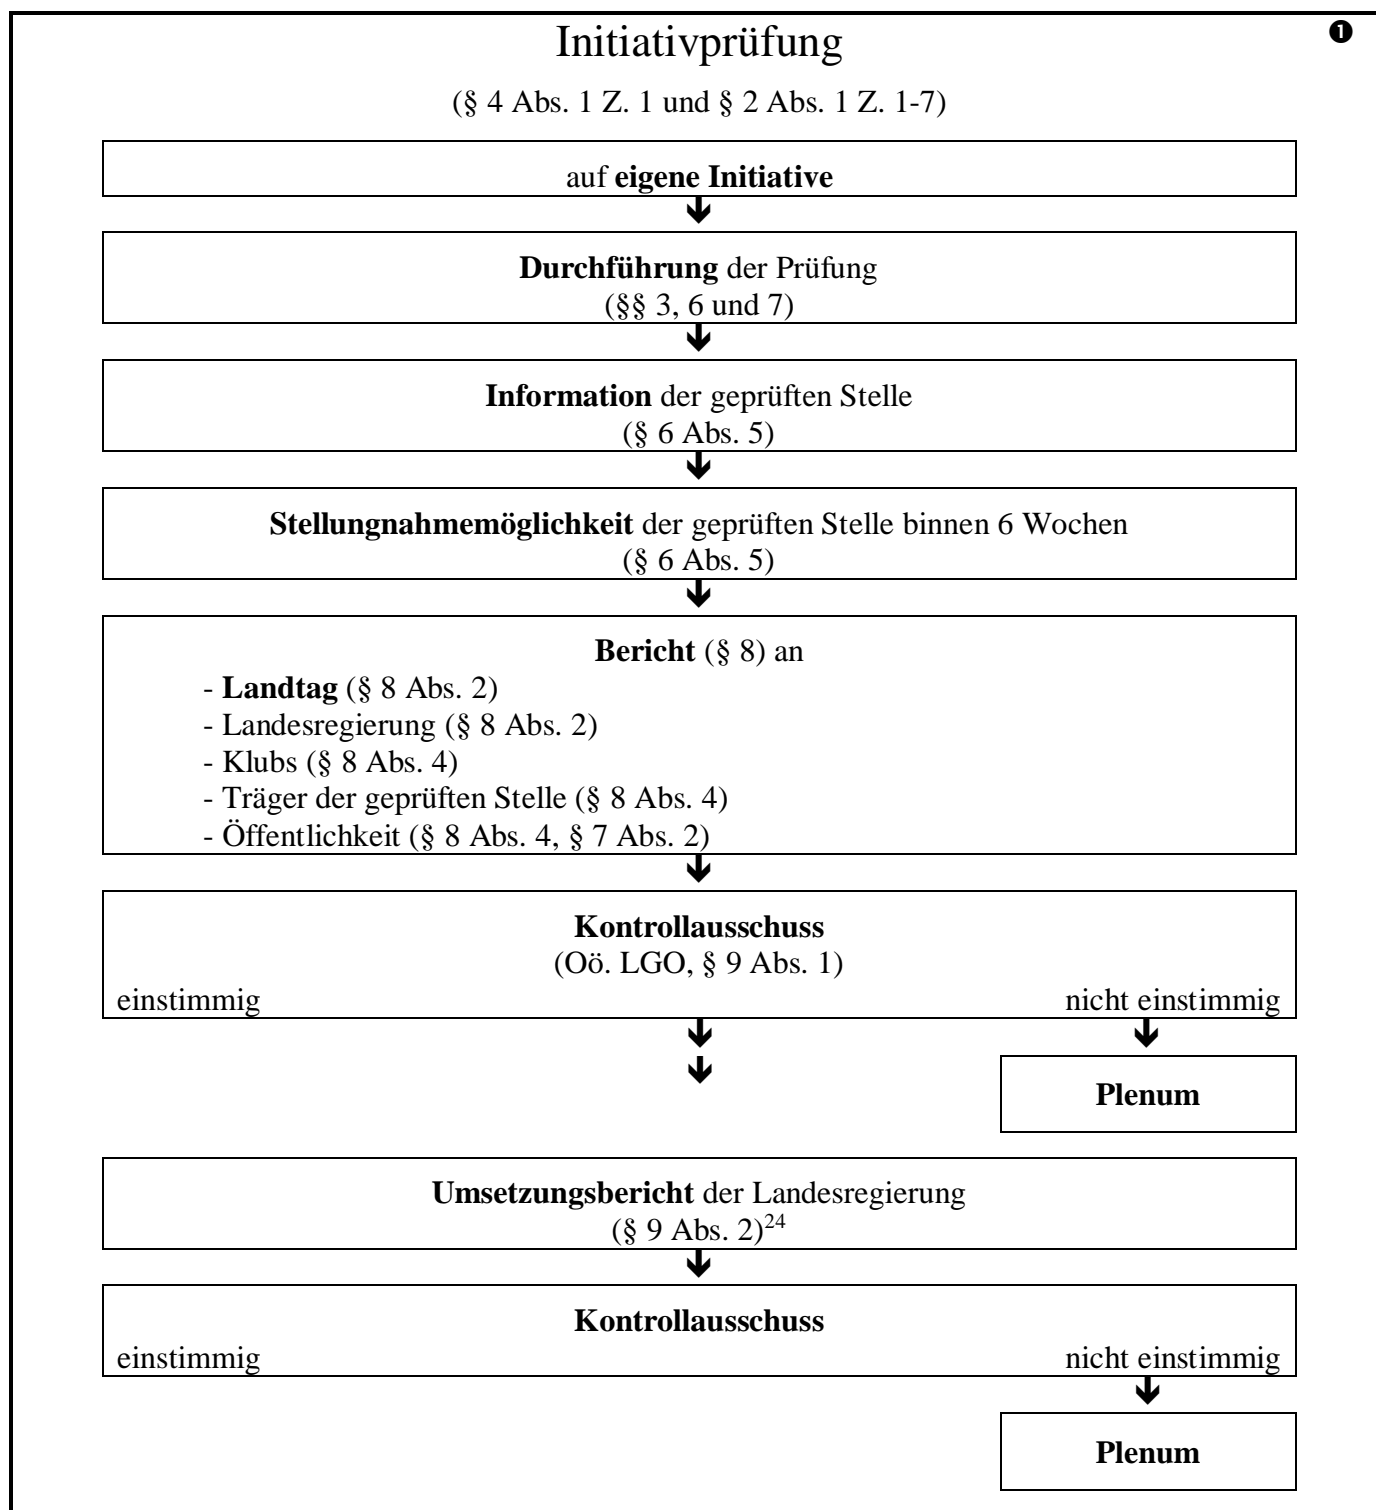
Initiativprüfung

❶

(§ 4 Abs. 1 Z. 1 und § 2 Abs. 1 Z. 1-7)

auf **eigene Initiative**

**Durchführung** der Prüfung
(§§ 3, 6 und 7)

**Information** der geprüften Stelle
(§ 6 Abs. 5)

**Stellungnahmemöglichkeit** der geprüften Stelle binnen 6 Wochen
(§ 6 Abs. 5)

**Bericht** (§ 8) an
- **Landtag** (§ 8 Abs. 2)
- Landesregierung (§ 8 Abs. 2)
- Klubs (§ 8 Abs. 4)
- Träger der geprüften Stelle (§ 8 Abs. 4)
- Öffentlichkeit (§ 8 Abs. 4, § 7 Abs. 2)

**Kontrollausschuss**
(Oö. LGO, § 9 Abs. 1)
einstimmig
nicht einstimmig

**Plenum**

**Umsetzungsbericht** der Landesregierung
(§ 9 Abs. 2)$^{24}$

**Kontrollausschuss**
einstimmig
nicht einstimmig

**Plenum**